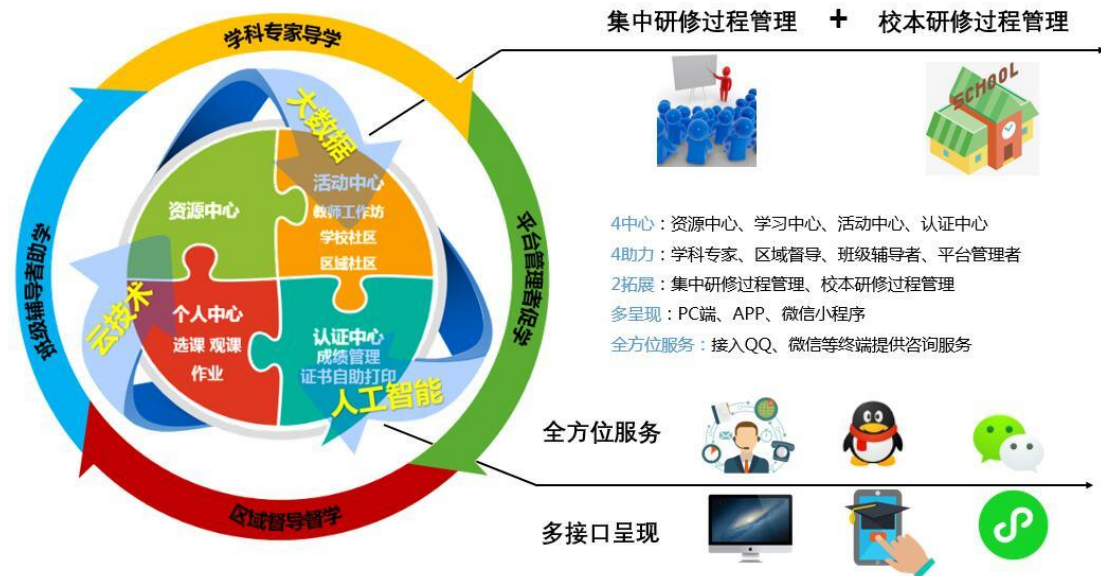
学科专家导学

平台管理者促学

区域督导督学

班级辅导者助学

大数据

云技术

人工智能

资源中心

活动中心
教师工作坊
学校社区
区域社区

个人中心
选课 观课
作业

认证中心
成绩管理
证书自助打印

集中研修过程管理 + 校本研修过程管理

SCHOOL

4中心：资源中心、学习中心、活动中心、认证中心
4助力：学科专家、区域督导、班级辅导者、平台管理者
2拓展：集中研修过程管理、校本研修过程管理
多呈现：PC端、APP、微信小程序
全方位服务：接入QQ、微信等终端提供咨询服务

全方位服务

多接口呈现